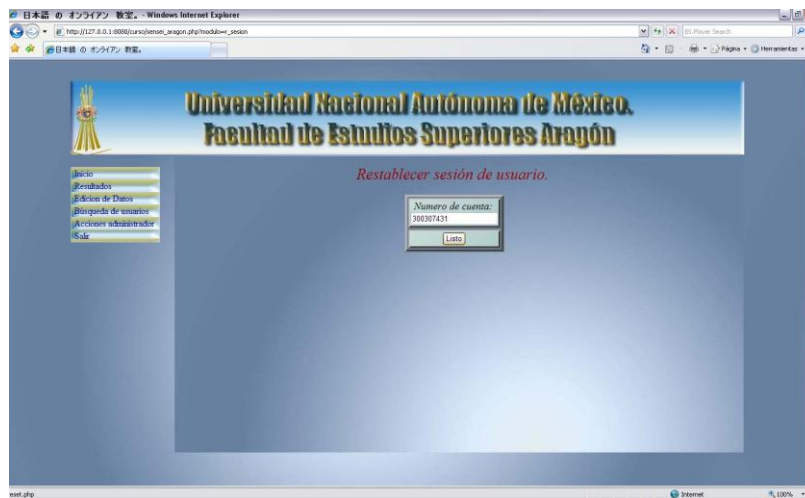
日本語 の オンライアン 教室。 - Windows Internet Explorer

http://127.0.0.1:8888/curso/sensei_aragon.php?modulo=r_sesion

日本語 の オンライアン 教室。

Página Herramientas

Universidad Nacional Autónoma de México.
Facultad de Estudios Superiores Aragón

Inicio
Resultados
Edicion de Datos
Busqueda de usuarios
Acciones administrador
Salir

Restablecer sesión de usuario.

Numero de cuenta:
300307431
Listo

eset.php

Internet

100%